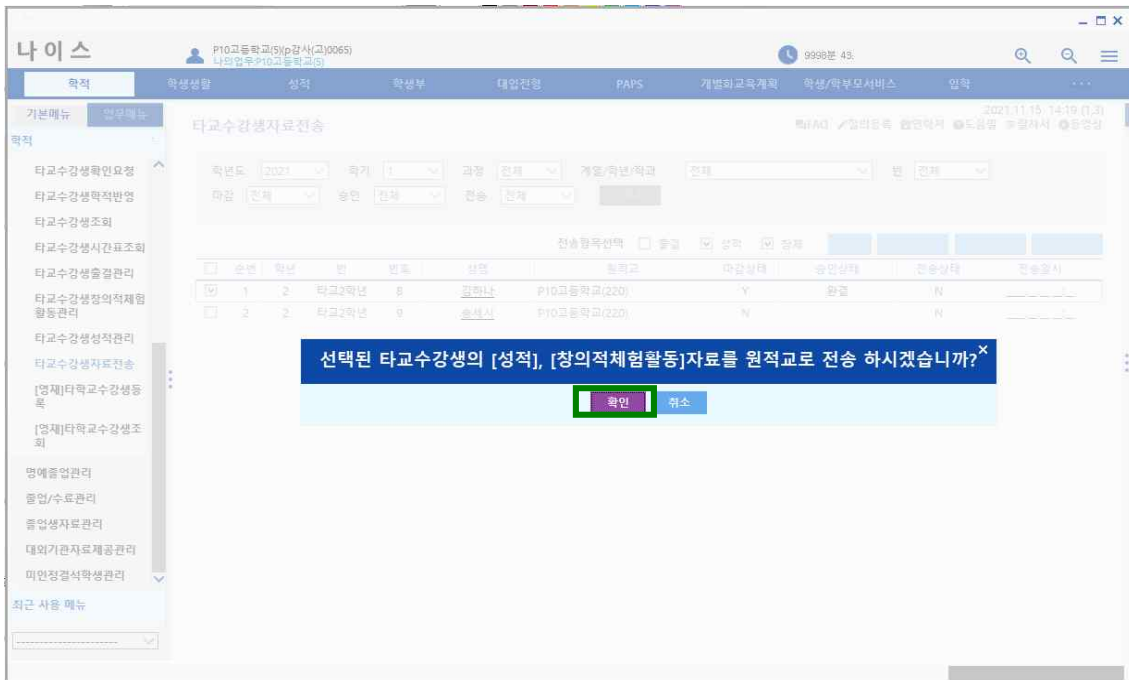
나 이 스

P10고등학교(S)(p강사(고)0065)
나의업무:P10고등학교(S)

9998분 43.

학적 학생생활 성적 학생부 대입전형 PAPS 개별화교육계획 학생/학부모서비스 입학

기본메뉴 업무메뉴

학적

타교수강생확인요청
타교수강생학적반영
타교수강생조회
타교수강생시간표조회
타교수강생출결관리
타교수강생창의적체험활동관리
타교수강생성적관리
타교수강생자료전송
[영재]타학교수강생등록
[영재]타학교수강생조회
명예졸업관리
졸업/수료관리
졸업생자료관리
대외기관자료제공관리
미인정결석학생관리

최근 사용 메뉴

타교수강생자료전송

2021.11.15 14:19 (1.3)

학년도 2021 학기 1 과정 전체 계열/학년/학과 전체 반 전체
마감 전체 승인 전체 전송 전체

전송항목선택 출결 성적 창체

| | 순번 | 학년 | 반 | 번호 | 성명 | 원적교 | 마감상태 | 승인상태 | 전송상태 | 전송일시 |
|---|---|---|---|---|---|---|---|---|---|---|
| ☑ | 1 | 2 | 타교2학년 | 8 | 김하나 | P10고등학교(220) | Y | 완결 | N | |
| ☐ | 2 | 2 | 타교2학년 | 9 | 송세서 | P10고등학교(220) | N | | N | |

선택된 타교수강생의 [성적], [창의적체험활동]자료를 원적교로 전송 하시겠습니까?

확인 취소